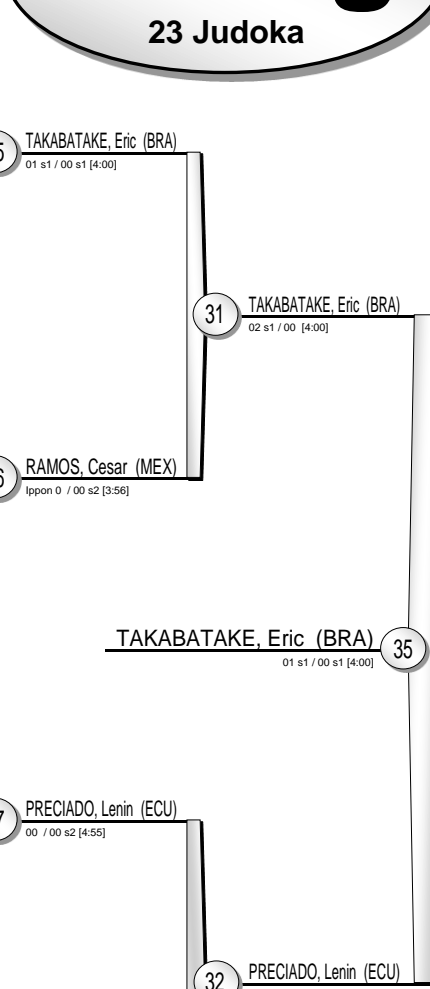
23 Judoka

5 TAKABATAKE, Eric (BRA)
01 s1 / 00 s1 [4:00]

31 TAKABATAKE, Eric (BRA)
02 s1 / 00 [4:00]

6 RAMOS, Cesar (MEX)
Ippon 0 / 00 s2 [3:56]

TAKABATAKE, Eric (BRA) 35
01 s1 / 00 s1 [4:00]

7 PRECIADO, Lenin (ECU)
00 / 00 s2 [4:55]

32 PRECIADO, Lenin (ECU)